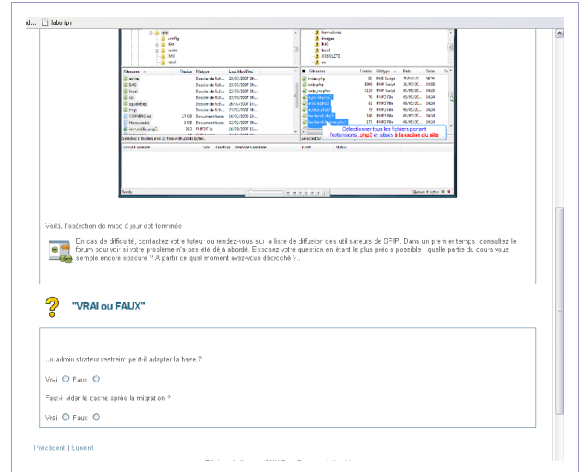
Voilà, l'opération de mise à jour est terminée

En cas de difficulté, contactez votre tuteur ou rendez-vous sur la liste de diffusion des utilisateurs de SPIP. Dans un premier temps, consultez le forum pour voir si votre problème n'a pas été déjà abordé. Exposez votre question en étant le plus précis possible : quelle partie du cours vous semble encore obscure ? A partir de quel moment avez-vous décroché ?...

"VRAI ou FAUX"

...'administrateur restreint peut-il adapter la base ?

Vrai Faux

Faut-il vider le cache après la migration ?

Vrai Faux

Précédent | Suivant

Sélectionner tous les fichiers portant l'extension .php3 et situés à la racine du site